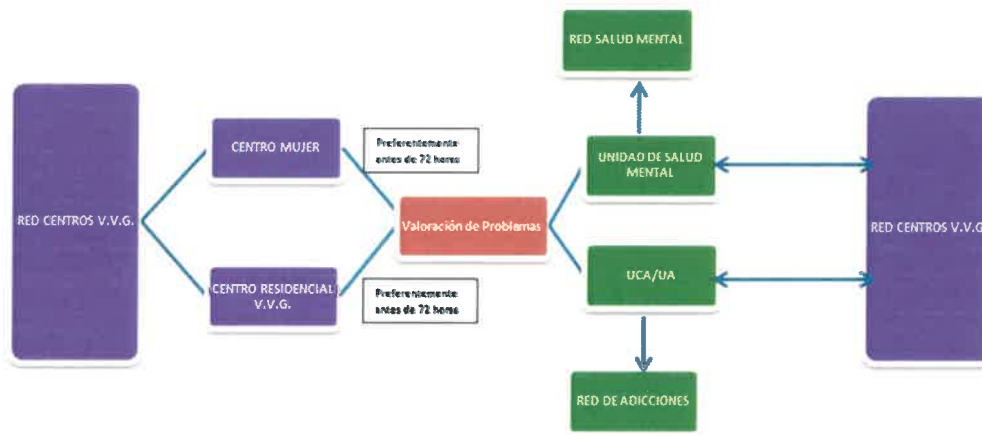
RED CENTROS V.V.G.

CENTRO MUJER

Preferentemente antes de 72 horas

CENTRO RESIDENCIAL V.V.G.

Preferentemente antes de 72 horas

Valoración de Problemas

RED SALUD MENTAL

UNIDAD DE SALUD MENTAL

UCA/UA

RED DE ADICCIONES

RED CENTROS V.V.G